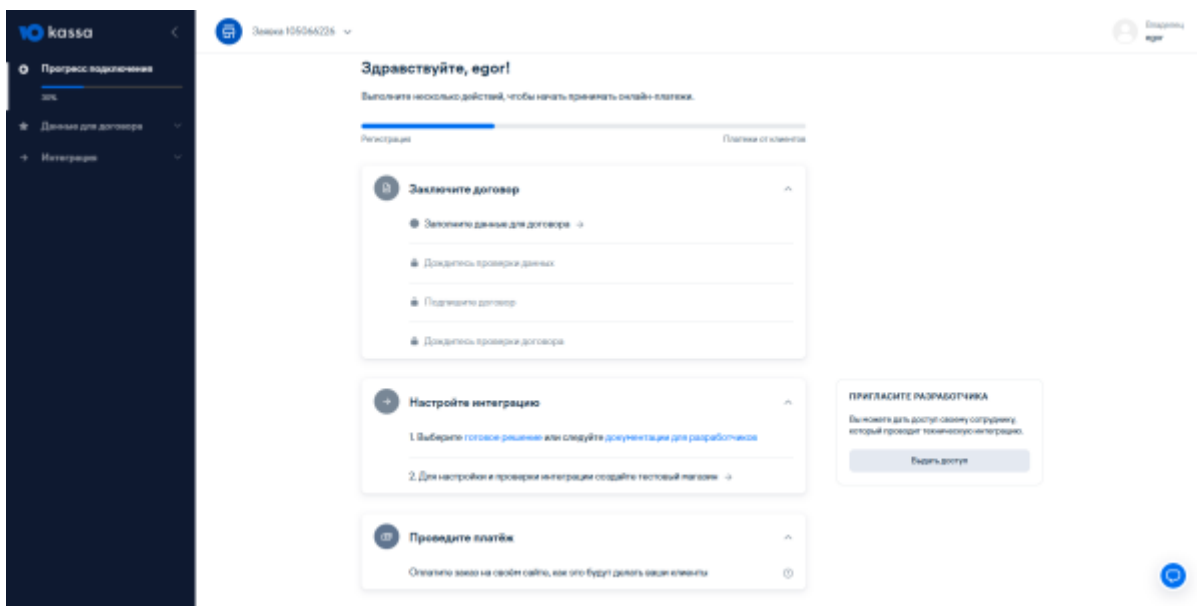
kassa

Прогресс подключения

30%

Данные для договора

Интеграция

Заявка 105066226

Владелец
egor

Здравствуйте, egor!

Выполните несколько действий, чтобы начать принимать онлайн-платежи.

Регистрация

Платежи от клиентов

Заключите договор

Заполните данные для договора →

Дождитесь проверки данных

Подпишите договор

Дождитесь проверки договора

Настройте интеграцию

1. Выберите готовое решение или следуйте документации для разработчиков

2. Для настройки и проверки интеграции создайте тестовый магазин →

Проведите платёж

Оплатите заказ на своём сайте, как это будут делать ваши клиенты

ПРИГЛАСИТЕ РАЗРАБОТЧИКА

Вы можете дать доступ своему сотруднику, который проводит техническую интеграцию.

Выдать доступ